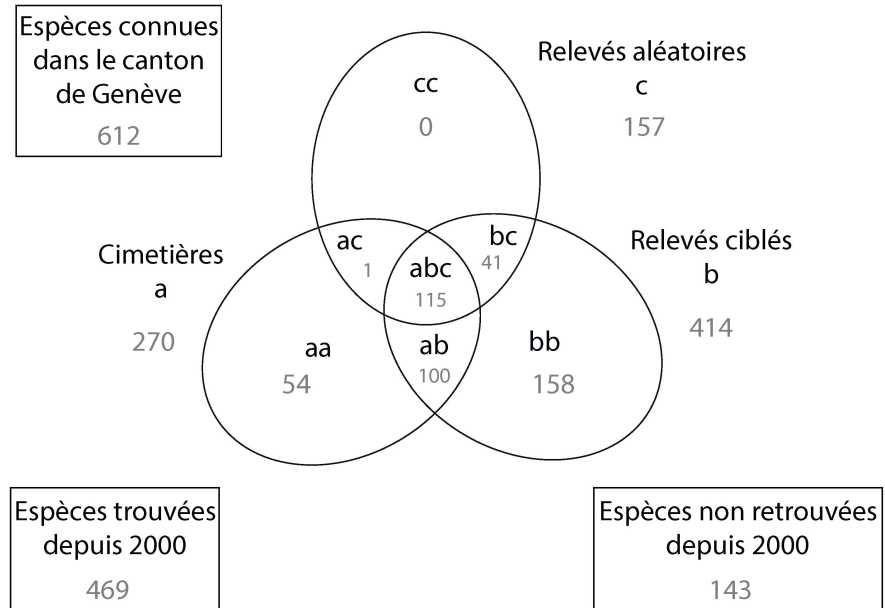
Espèces connues dans le canton de Genève
612

Relevés aléatoires
c
157

cc
0

Cimetières
a
270

ac
1

abc
115

bc
41

Relevés ciblés
b
414

aa
54

ab
100

bb
158

Espèces trouvées depuis 2000
469

Espèces non retrouvées depuis 2000
143